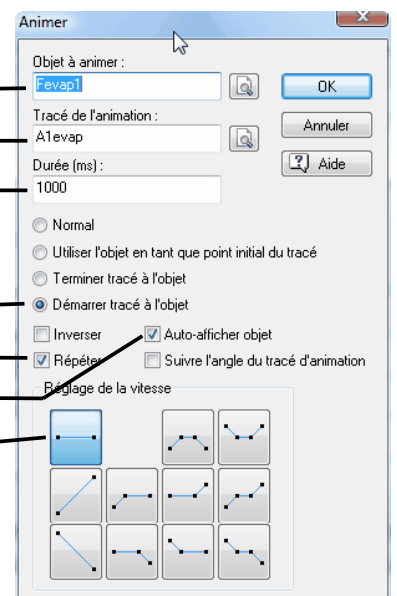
Animer

Objet à animer :

Fevap1

OK

Tracé de l'animation :

A1evap

Annuler

Durée (ms) :

1000

Aide

Normal

Utiliser l'objet en tant que point initial du tracé

Terminer tracé à l'objet

Démarrer tracé à l'objet

Inverser

Auto-afficher objet

Répéter

Suivre l'angle du tracé d'animation

Réglage de la vitesse